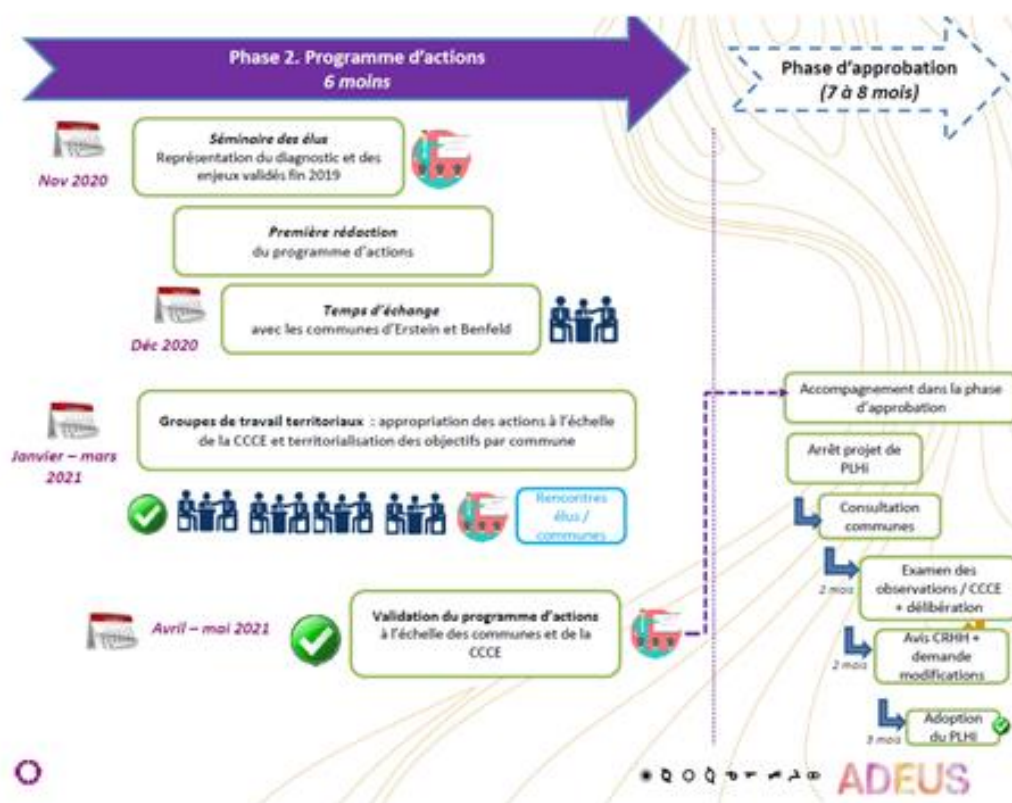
Phase 2. Programme d'actions
6 mois

Phase d'approbation
(7 à 8 mois)

Nov 2020

Séminaire des élus
Représentation du diagnostic et des enjeux validés fin 2019

Première rédaction
du programme d'actions

Déc 2020

Temps d'échange
avec les communes d'Erstein et Benfeld

Janvier – mars 2021

Groupes de travail territoriaux : appropriation des actions à l'échelle de la CCCE et territorialisation des objectifs par commune

Rencontres élus / communes

Avril – mai 2021

Validation du programme d'actions
à l'échelle des communes et de la CCCE

Accompagnement dans la phase d'approbation

Arrêt projet de PLHi

Consultation communes

2 mois

Examen des observations / CCCE + délibération

2 mois

Avis CRHH + demande modifications

3 mois

Adoption du PLHi

ADEUS